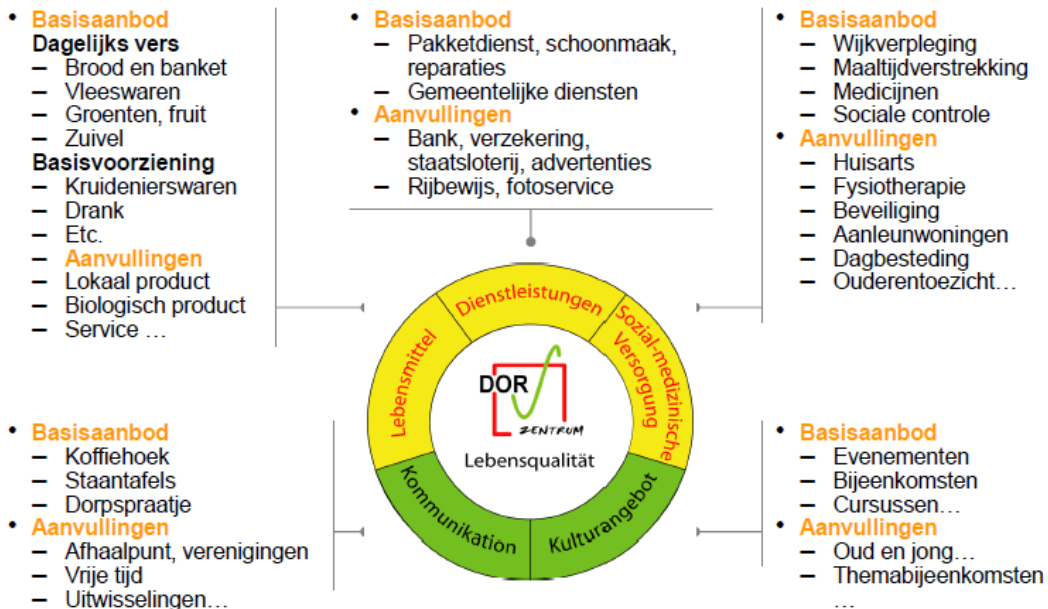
• Basisaanbod
Dagelijks vers
– Brood en banket
– Vleeswaren
– Groenten, fruit
– Zuivel
Basisvoorziening
– Kruidenierswaren
– Drank
– Etc.
• Aanvullingen
– Lokaal product
– Biologisch product
– Service …

• Basisaanbod
– Pakketdienst, schoonmaak, reparaties
– Gemeentelijke diensten
• Aanvullingen
– Bank, verzekering, staatsloterij, advertenties
– Rijbewijs, fotoservice

• Basisaanbod
– Wijkverpleging
– Maaltijdverstrekking
– Medicijnen
– Sociale controle
• Aanvullingen
– Huisarts
– Fysiotherapie
– Beveiliging
– Aanleunwoningen
– Dagbesteding
– Ouderentoezicht…

Dienstleistungen
Sozial-medizinische Versorgung
Lebensmittel
DOR
ZENTRUM
Lebensqualität
Kommunikation
Kulturangebot

• Basisaanbod
– Koffiehoek
– Staantafels
– Dorpspraatje
• Aanvullingen
– Afhaalpunt, verenigingen
– Vrije tijd
– Uitwisselingen…

• Basisaanbod
– Evenementen
– Bijeenkomsten
– Cursussen…
• Aanvullingen
– Oud en jong…
– Themabijeenkomsten
…